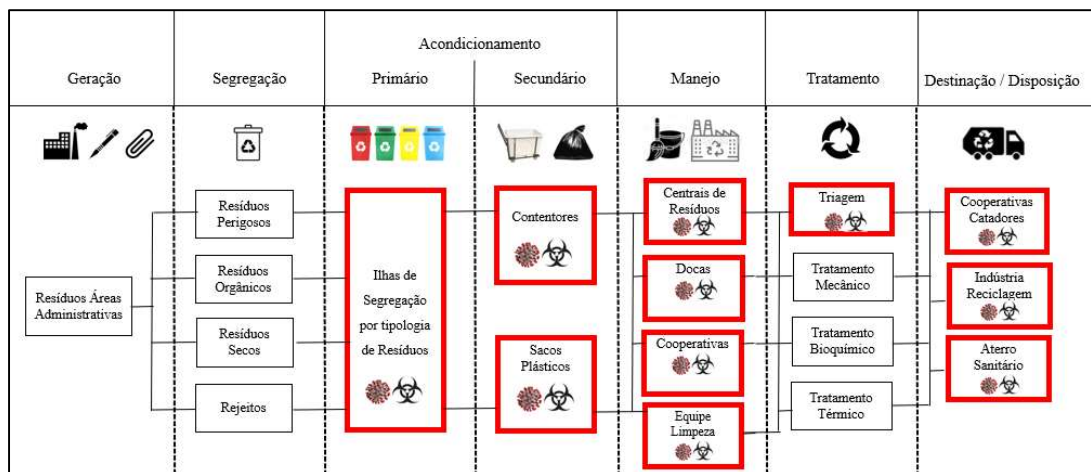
| Geração | Segregação | Acondicionamento Primário | Acondicionamento Secundário | Manejo | Tratamento | Destinação / Disposição |
|---|---|---|---|---|---|---|

Resíduos Áreas Administrativas

Resíduos Perigosos

Resíduos Orgânicos

Resíduos Secos

Rejeitos

Ilhas de Segregação por tipologia de Resíduos

Contentores

Sacos Plásticos

Centrais de Resíduos

Docas

Cooperativas

Equipe Limpeza

Triagem

Tratamento Mecânico

Tratamento Bioquímico

Tratamento Térmico

Cooperativas Catadores

Indústria Reciclagem

Aterro Sanitário